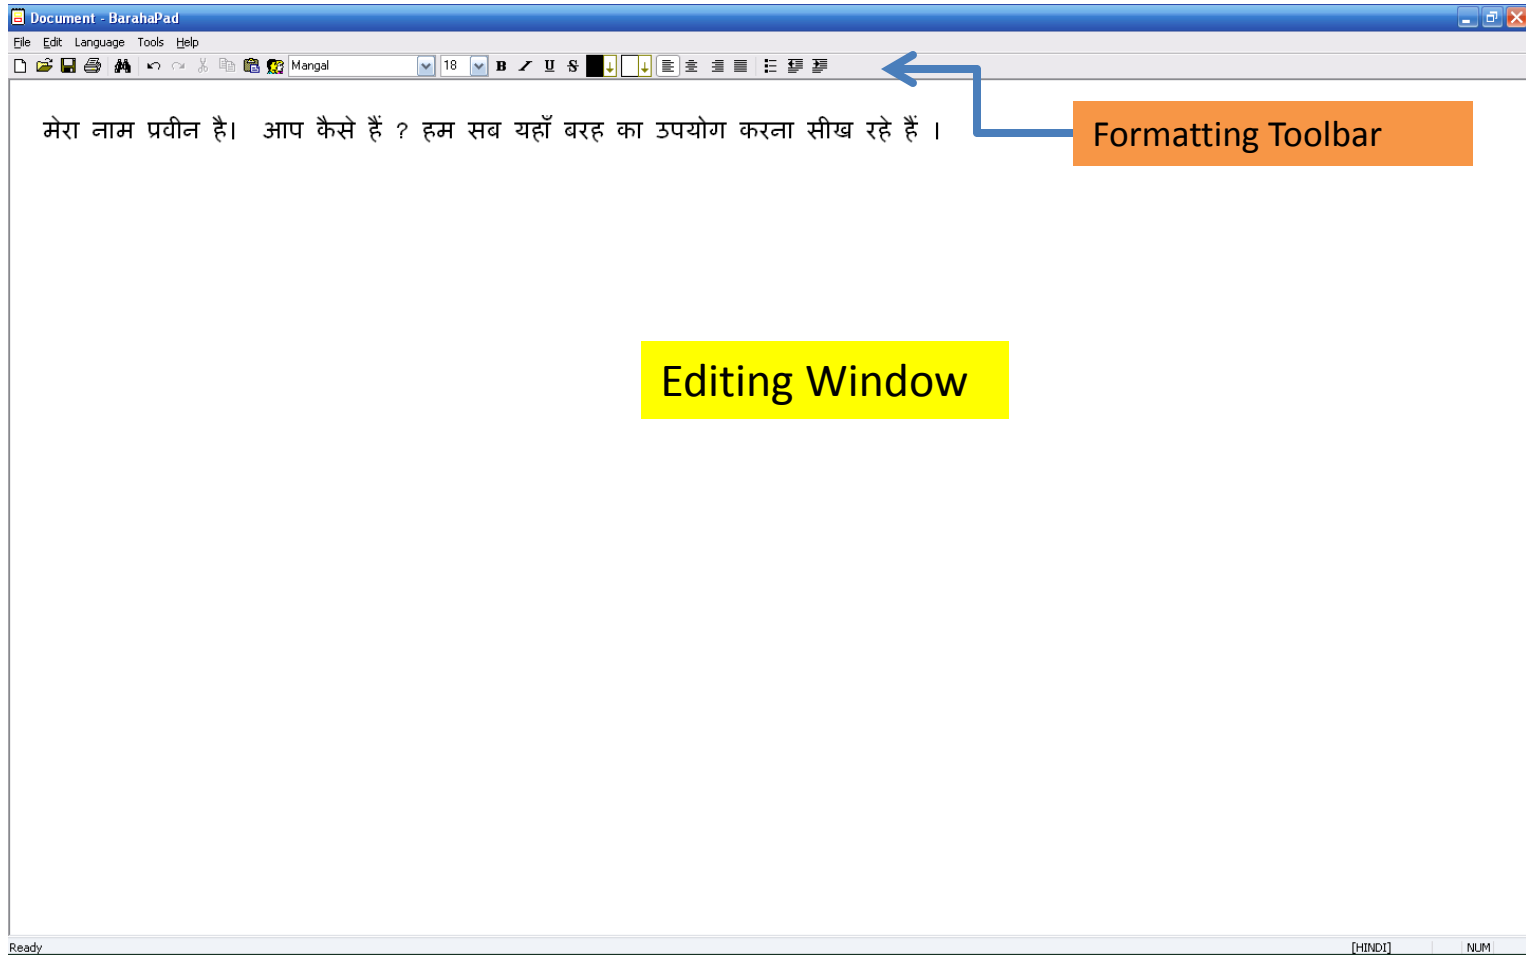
Document - BarahaPad

File Edit Language Tools Help

Mangal 18 B I U S

मेरा नाम प्रवीन है। आप कैसे हैं ? हम सब यहाँ बरह का उपयोग करना सीख रहे हैं ।

Formatting Toolbar

Editing Window

Ready [HINDI] NUM